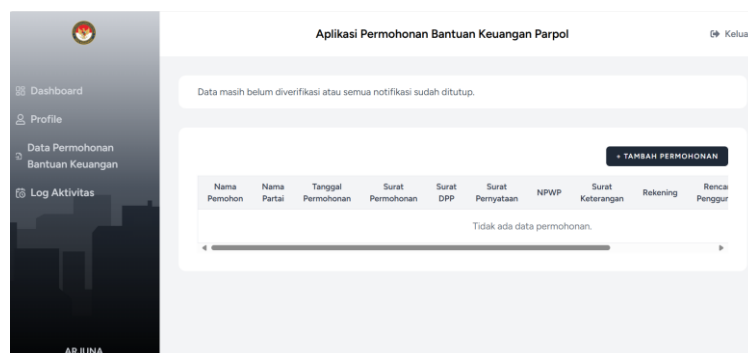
Aplikasi Permohonan Bantuan Keuangan Parpol

Kelua

Dashboard

Profile

Data Permohonan Bantuan Keuangan

Log Aktivitas

ARJUNA

Data masih belum diverifikasi atau semua notifikasi sudah ditutup.

+ TAMBAH PERMOHONAN

| Nama Pemohon | Nama Partai | Tanggal Permohonan | Surat Permohonan | Surat DPP | Surat Pernyataan | NPWP | Surat Keterangan | Rekening | Renca Penggur |
|---|---|---|---|---|---|---|---|---|---|
| Tidak ada data permohonan. | | | | | | | | | |